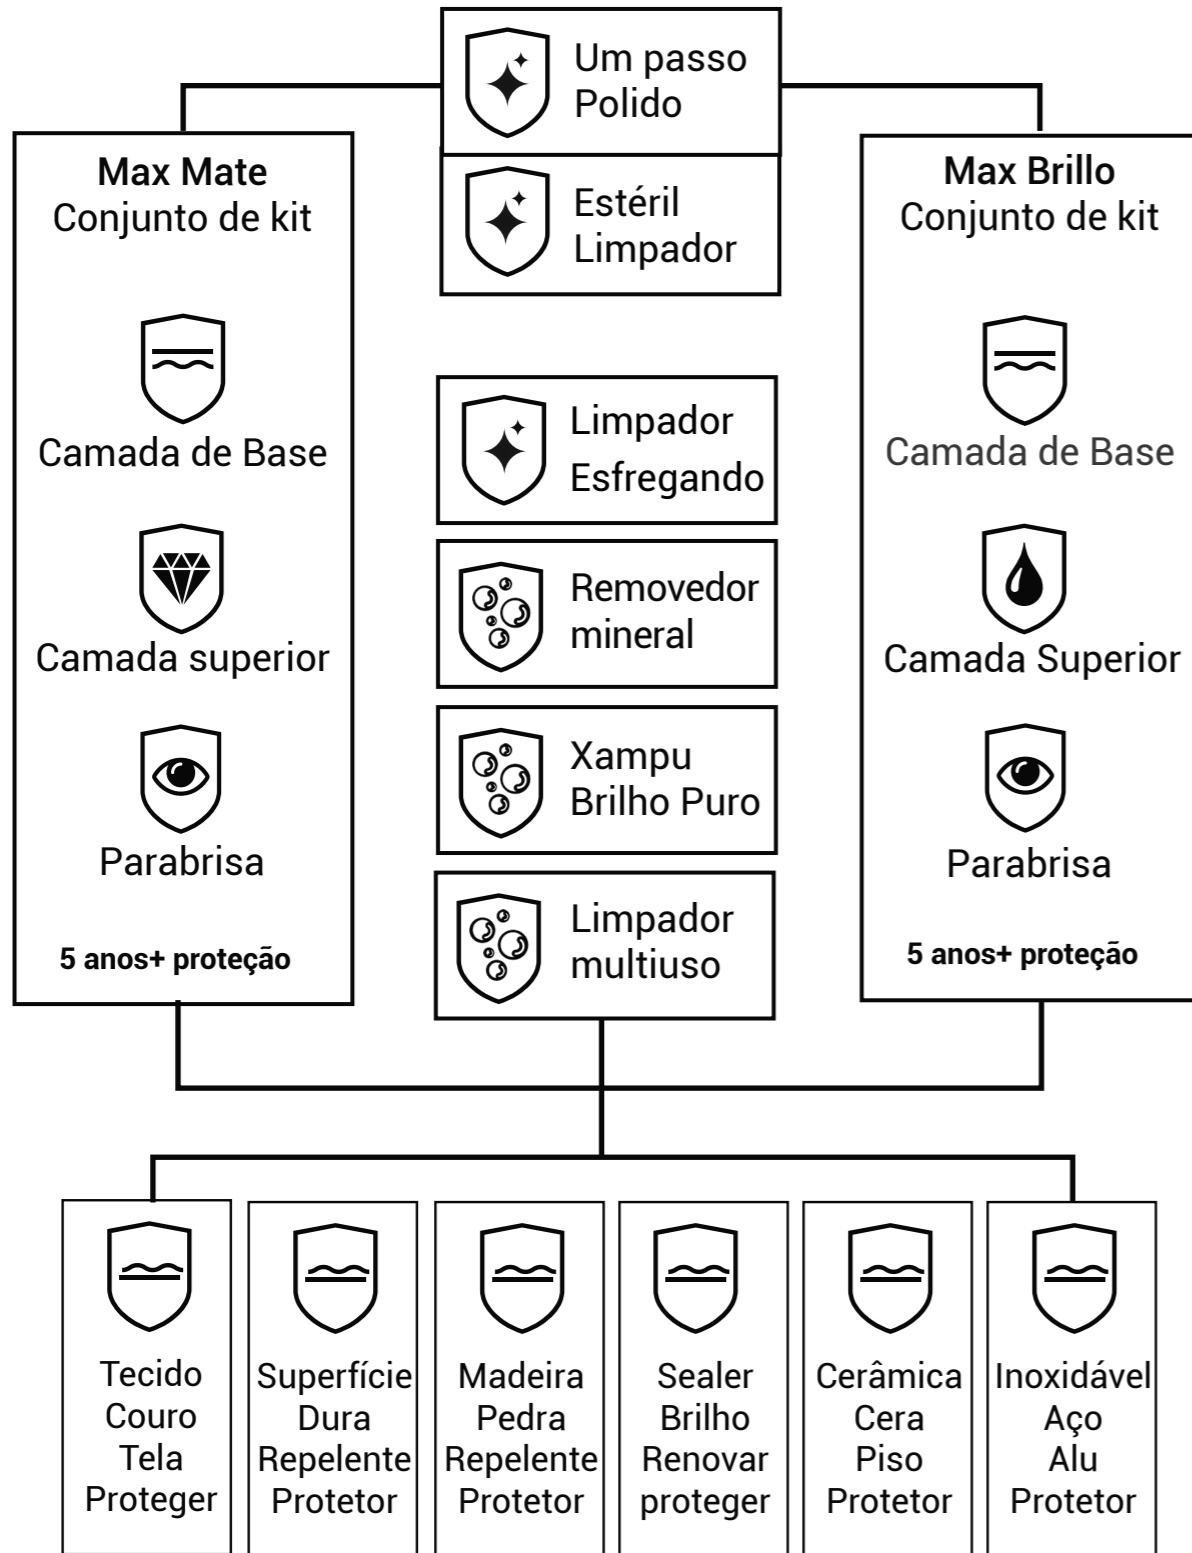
Um passo Polido

Estéril Limpador

Max Mate
Conjunto de kit

Camada de Base

Camada superior

Parabrisa

5 anos+ proteção

Limpador Esfregando

Removedor mineral

Xampu Brilho Puro

Limpador multiuso

Max Brillo
Conjunto de kit

Camada de Base

Camada Superior

Parabrisa

5 anos+ proteção

Tecido Couro Tela Proteger

Superfície Dura Repelente Protetor

Madeira Pedra Repelente Protetor

Sealer Brilho Renovar proteger

Cerâmica Cera Piso Protetor

Inoxidável Aço Alu Protetor